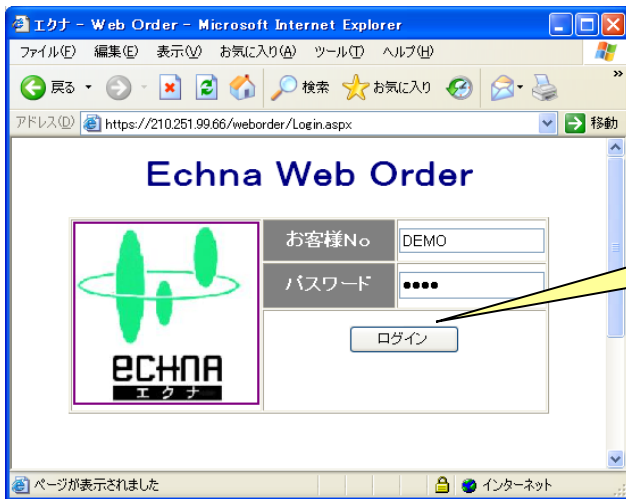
エクナ - Web Order - Microsoft Internet Explorer

ファイル(F) 編集(E) 表示(V) お気に入り(A) ツール(T) ヘルプ(H)

戻る 検索 お気に入り

アドレス(D) https://210.251.99.66/weborder/Login.aspx 移動

Echna Web Order

ECHNA
エクナ

| お客様No | DEMO |
|---|---|
| パスワード | ●●●● |

ログイン

ページが表示されました インターネット